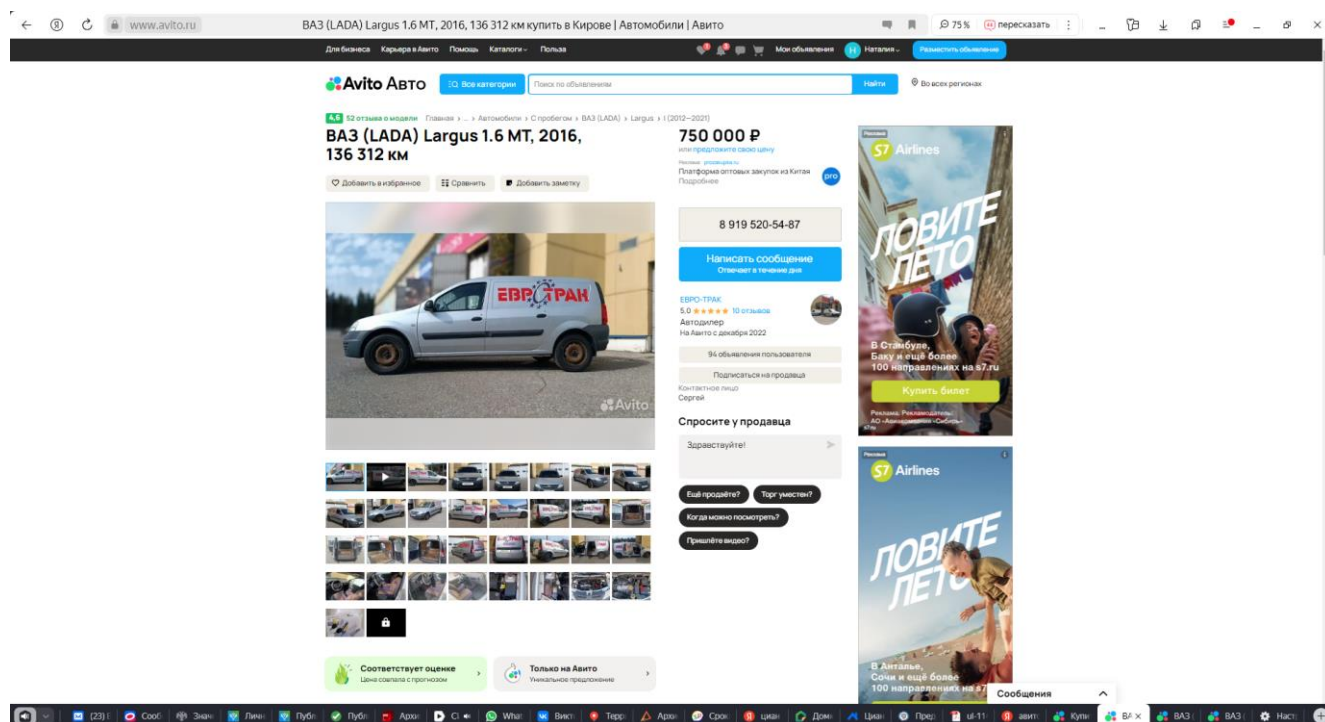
www.avito.ru ВАЗ (LADA) Largus 1.6 MT, 2016, 136 312 км купить в Кирове | Автомобили | Авито 75 % пересказать

Для бизнеса Карьера в Авито Помощь Каталоги Польза Мои объявления Наталия Разместить объявление

Avito Авто Все категории Поиск по объявлениям Найти Во всех регионах

4,6 52 отзыва о модели Главная › ... › Автомобили › С пробегом › ВАЗ (LADA) › Largus › I (2012—2021)

ВАЗ (LADA) Largus 1.6 MT, 2016, 136 312 км

Добавить в избранное Сравнить Добавить заметку

ЕВРОТРАК

Avito

750 000 ₽
или предложите свою цену

Реклама prosbuyers.ru
Платформа оптовых закупок из Китая
Подробнее
pro

8 919 520-54-87

Написать сообщение
Отвечает в течение дня

ЕВРО-ТРАК
5,0 ★★★★★ 10 отзывов
Автодилер
На Авито с декабря 2022

94 объявления пользователя

Подписаться на продавца

Контактное лицо
Сергей

Спросите у продавца

Здравствуйте!

Ещё продаёте? Торг уместен? Когда можно посмотреть? Пришлёте видео?

Соответствует оценке
Цена совпала с прогнозом

Только на Авито
Уникальное предложение

Реклама
S7 Airlines
ЛОВИТЕ ЛЕТО
В Стамбуле, Баку и ещё более 100 направлениях на s7.ru
Купить билет
Реклама. Рекламодатель: АО «Авиакомпания «Сибирь»

Реклама
S7 Airlines
ЛОВИТЕ ЛЕТО
В Анталье, Сочи и ещё более 100 направлениях на s7

Сообщения

(23) Сооб Знач Личн Публ Публ Архи Cl What Викт Терр Архи Срок циан Доме Циан Пред ul-11 авит Купи ВА ВАЗ ВАЗ Наст